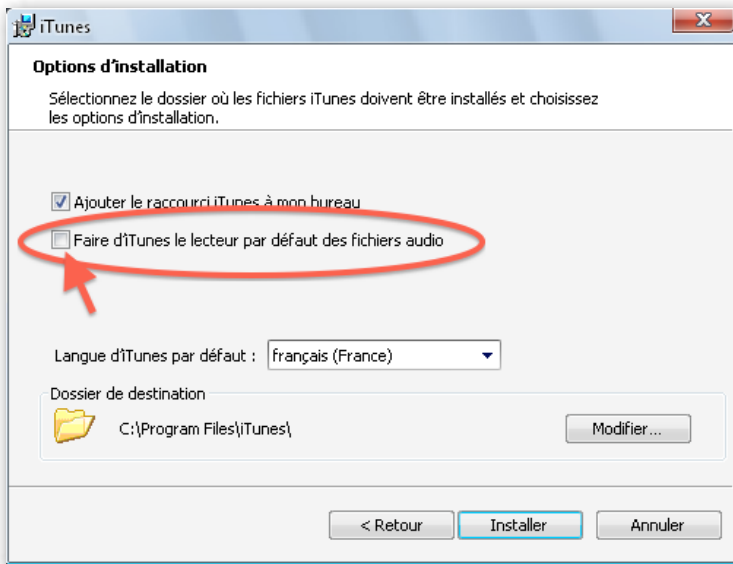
iTunes

Options d'installation

Sélectionnez le dossier où les fichiers iTunes doivent être installés et choisissez les options d'installation.

Ajouter le raccourci iTunes à mon bureau

Faire d'iTunes le lecteur par défaut des fichiers audio

Langue d'iTunes par défaut : français (France)

Dossier de destination

C:\Program Files\iTunes\

Modifier...

< Retour

Installer

Annuler